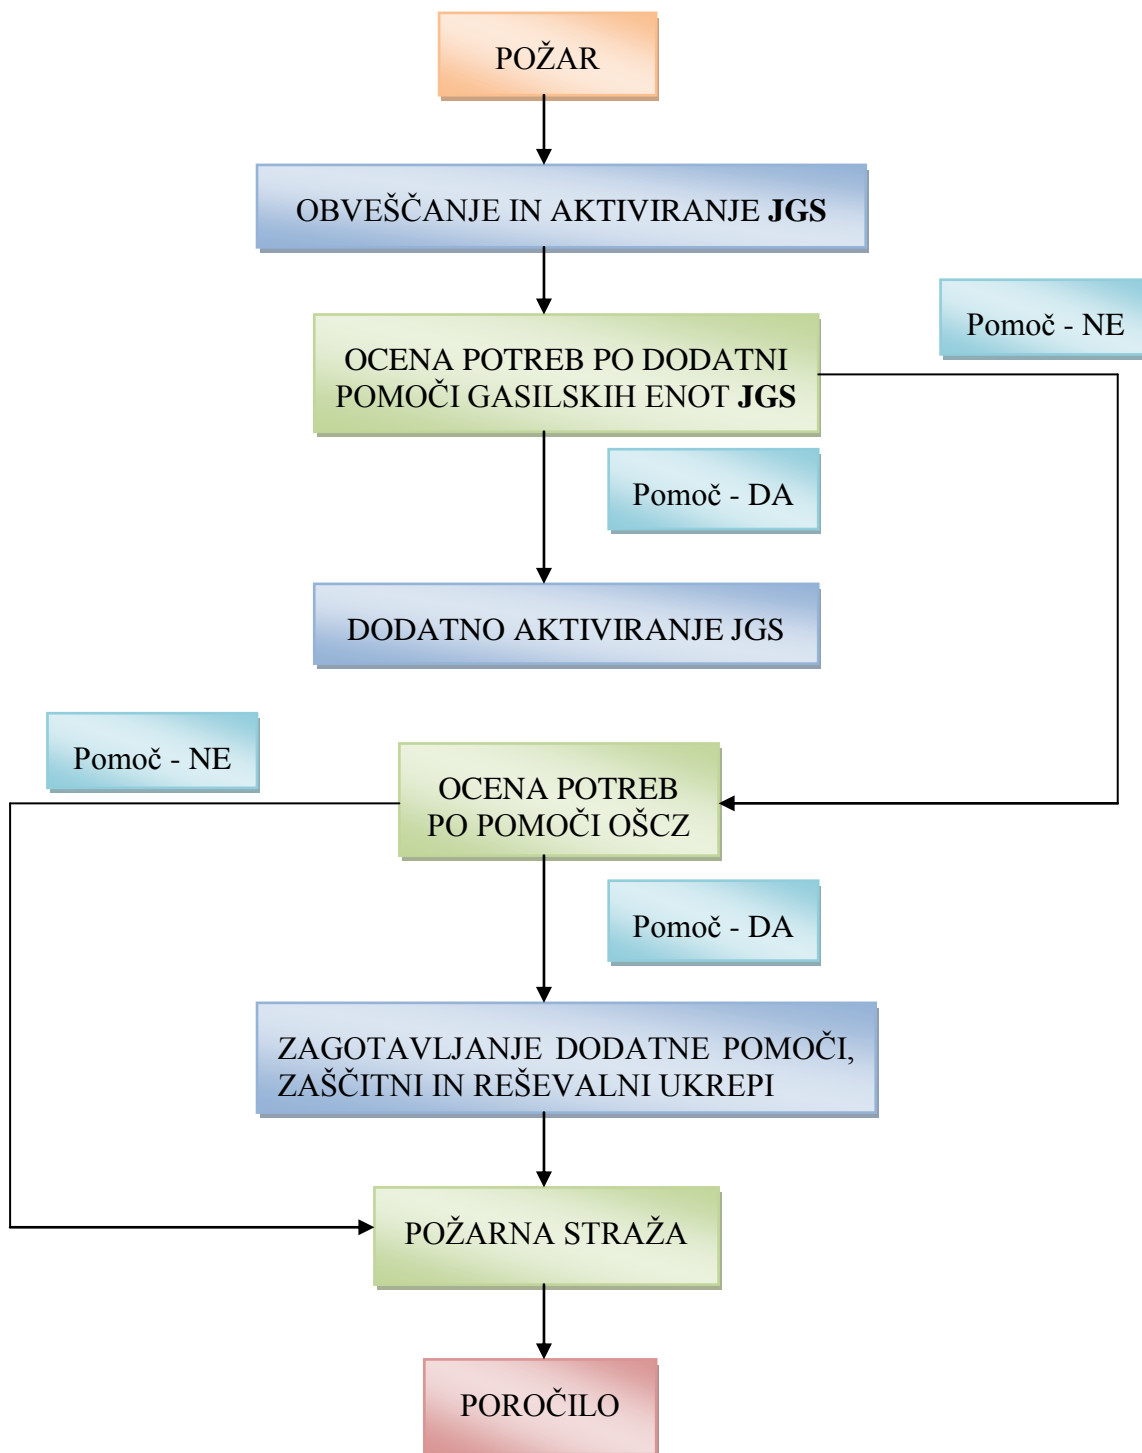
POŽAR

OBVEŠČANJE IN AKTIVIRANJE **JGS**

OCENA POTREB PO DODATNI POMOČI GASILSKIH ENOT **JGS**

Pomoč - NE

Pomoč - DA

DODATNO AKTIVIRANJE JGS

Pomoč - NE

OCENA POTREB PO POMOČI OŠCZ

Pomoč - DA

ZAGOTAVLJANJE DODATNE POMOČI, ZAŠČITNI IN REŠEVALNI UKREPI

POŽARNA STRAŽA

POROČILO